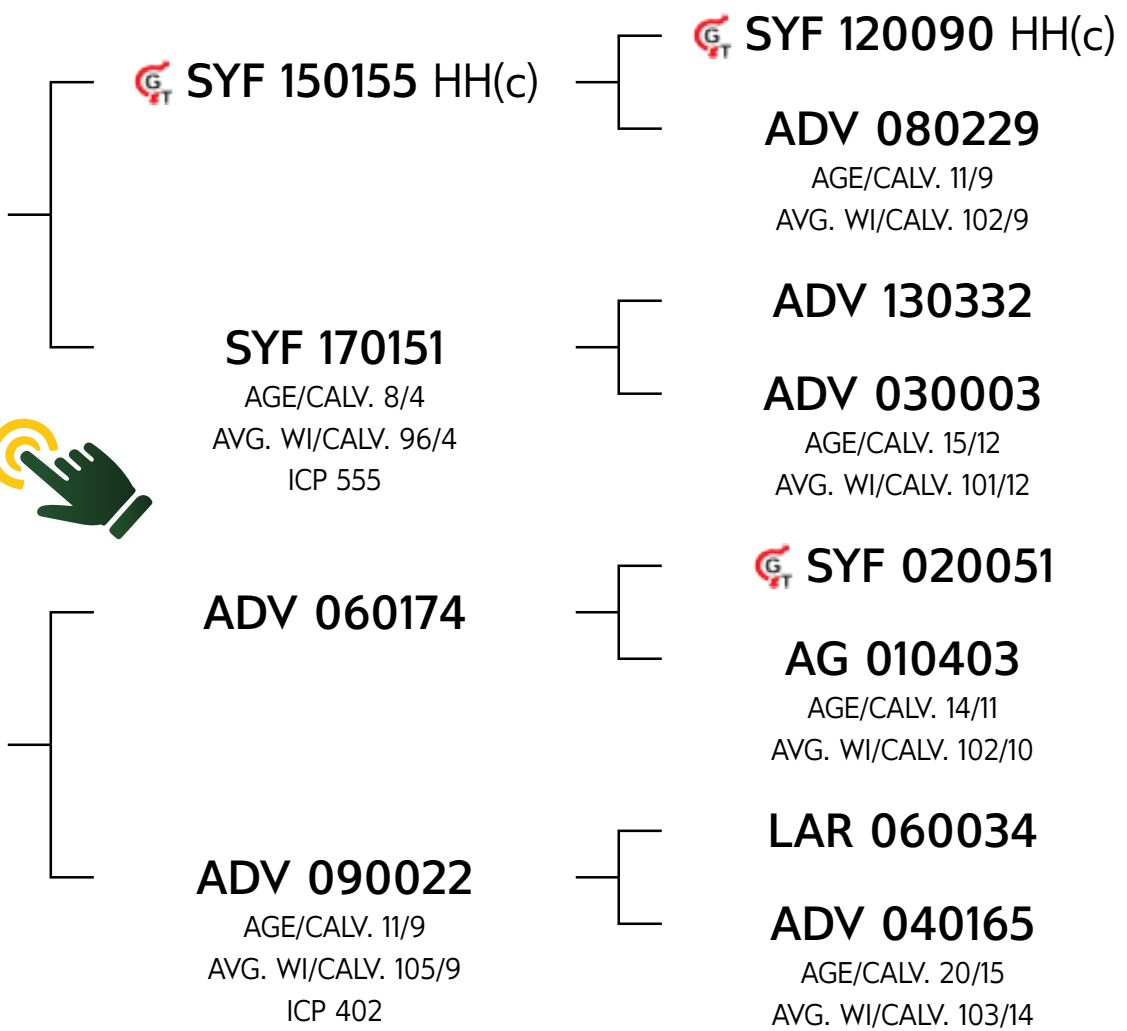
SYF 150155 HH(c)

SYF 120090 HH(c)

ADV 080229
AGE/CALV. 11/9
AVG. WI/CALV. 102/9

SYF 170151
AGE/CALV. 8/4
AVG. WI/CALV. 96/4
ICP 555

ADV 130332

ADV 030003
AGE/CALV. 15/12
AVG. WI/CALV. 101/12

ADV 060174

SYF 020051

AG 010403
AGE/CALV. 14/11
AVG. WI/CALV. 102/10

ADV 090022
AGE/CALV. 11/9
AVG. WI/CALV. 105/9
ICP 402

LAR 060034

ADV 040165
AGE/CALV. 20/15
AVG. WI/CALV. 103/14